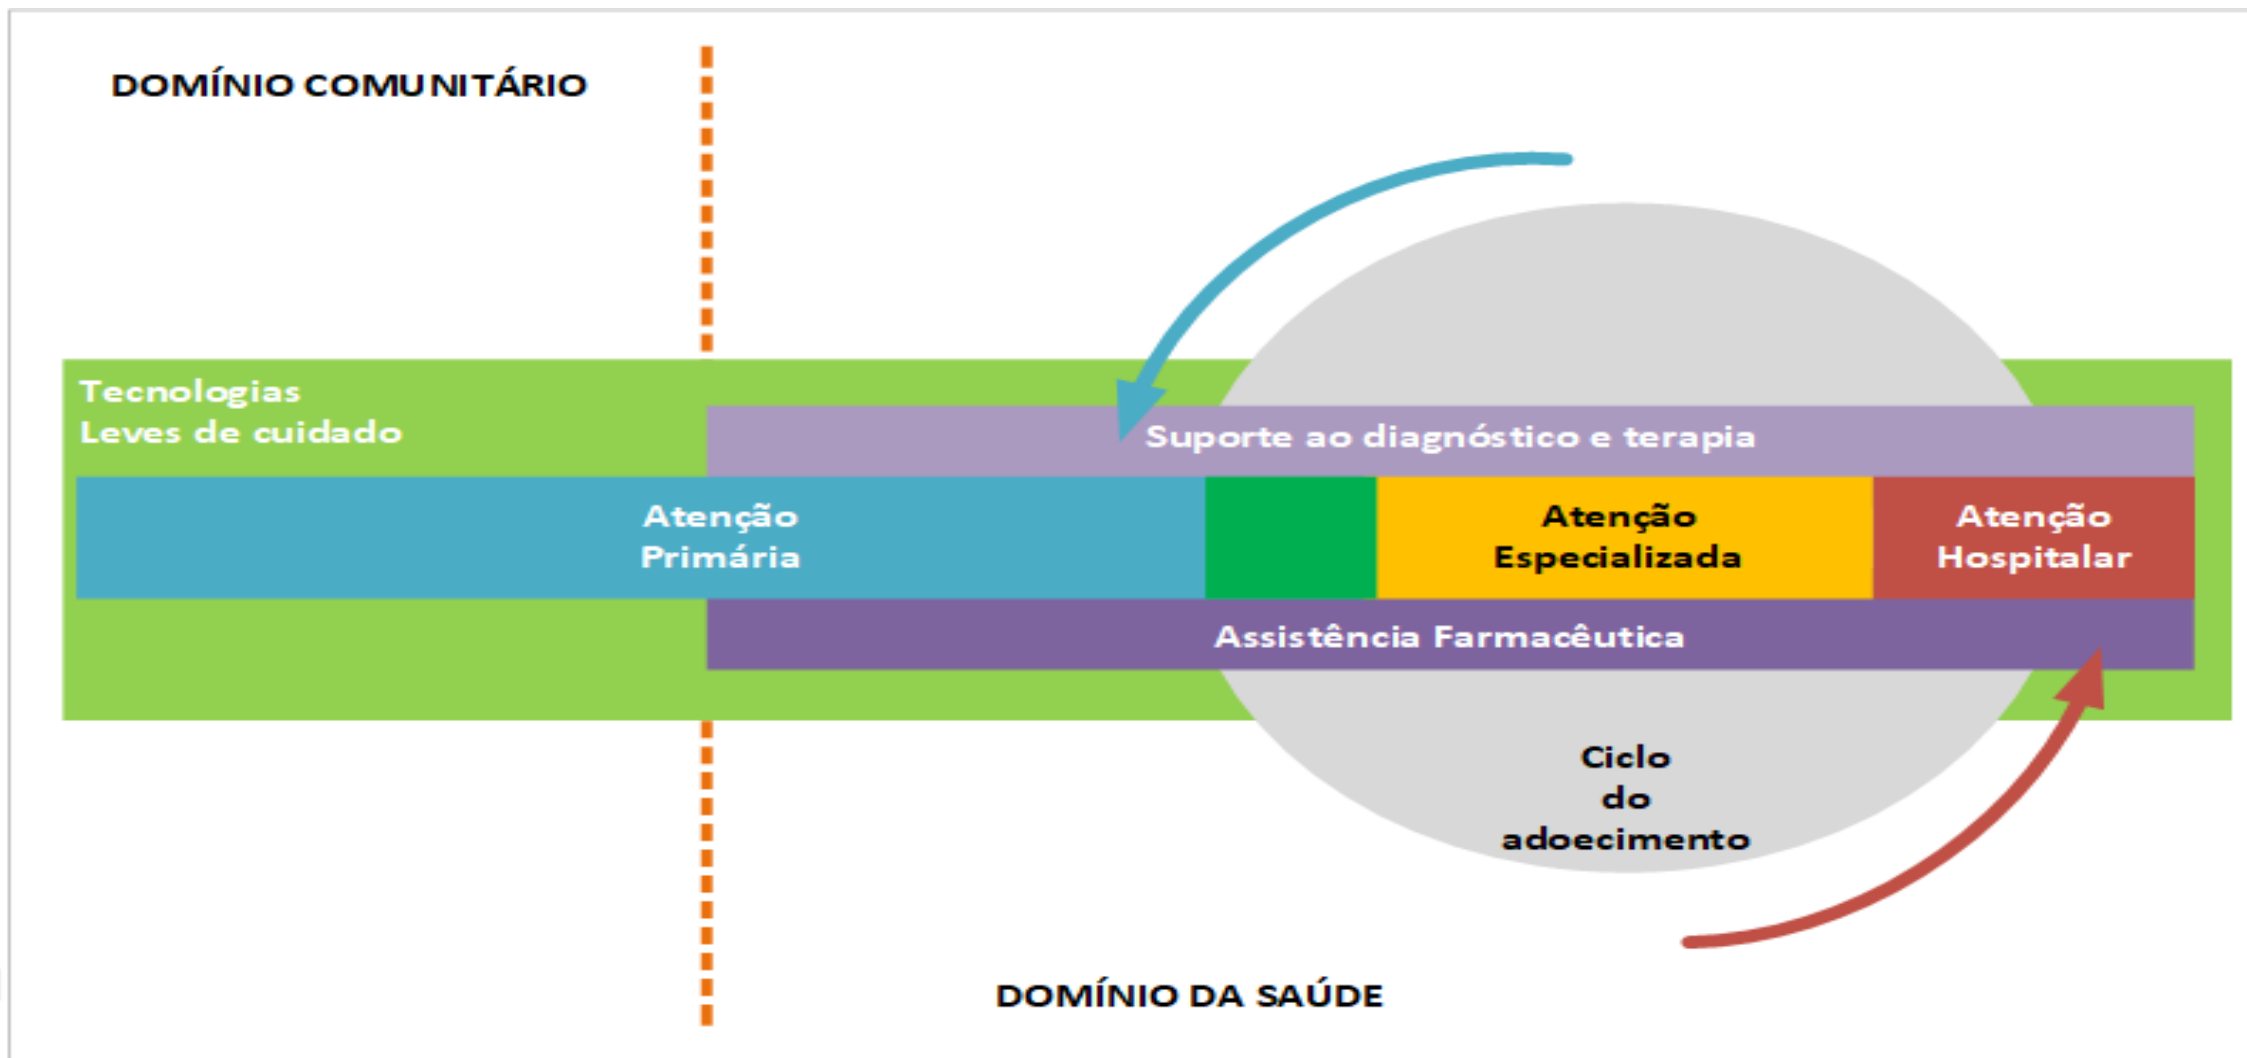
DOMÍNIO COMUNITÁRIO

Tecnologias
Leves de cuidado

Suporte ao diagnóstico e terapia

Atenção
Primária

Atenção
Especializada

Atenção
Hospitalar

Assistência Farmacêutica

Ciclo
do
adoecimento

DOMÍNIO DA SAÚDE